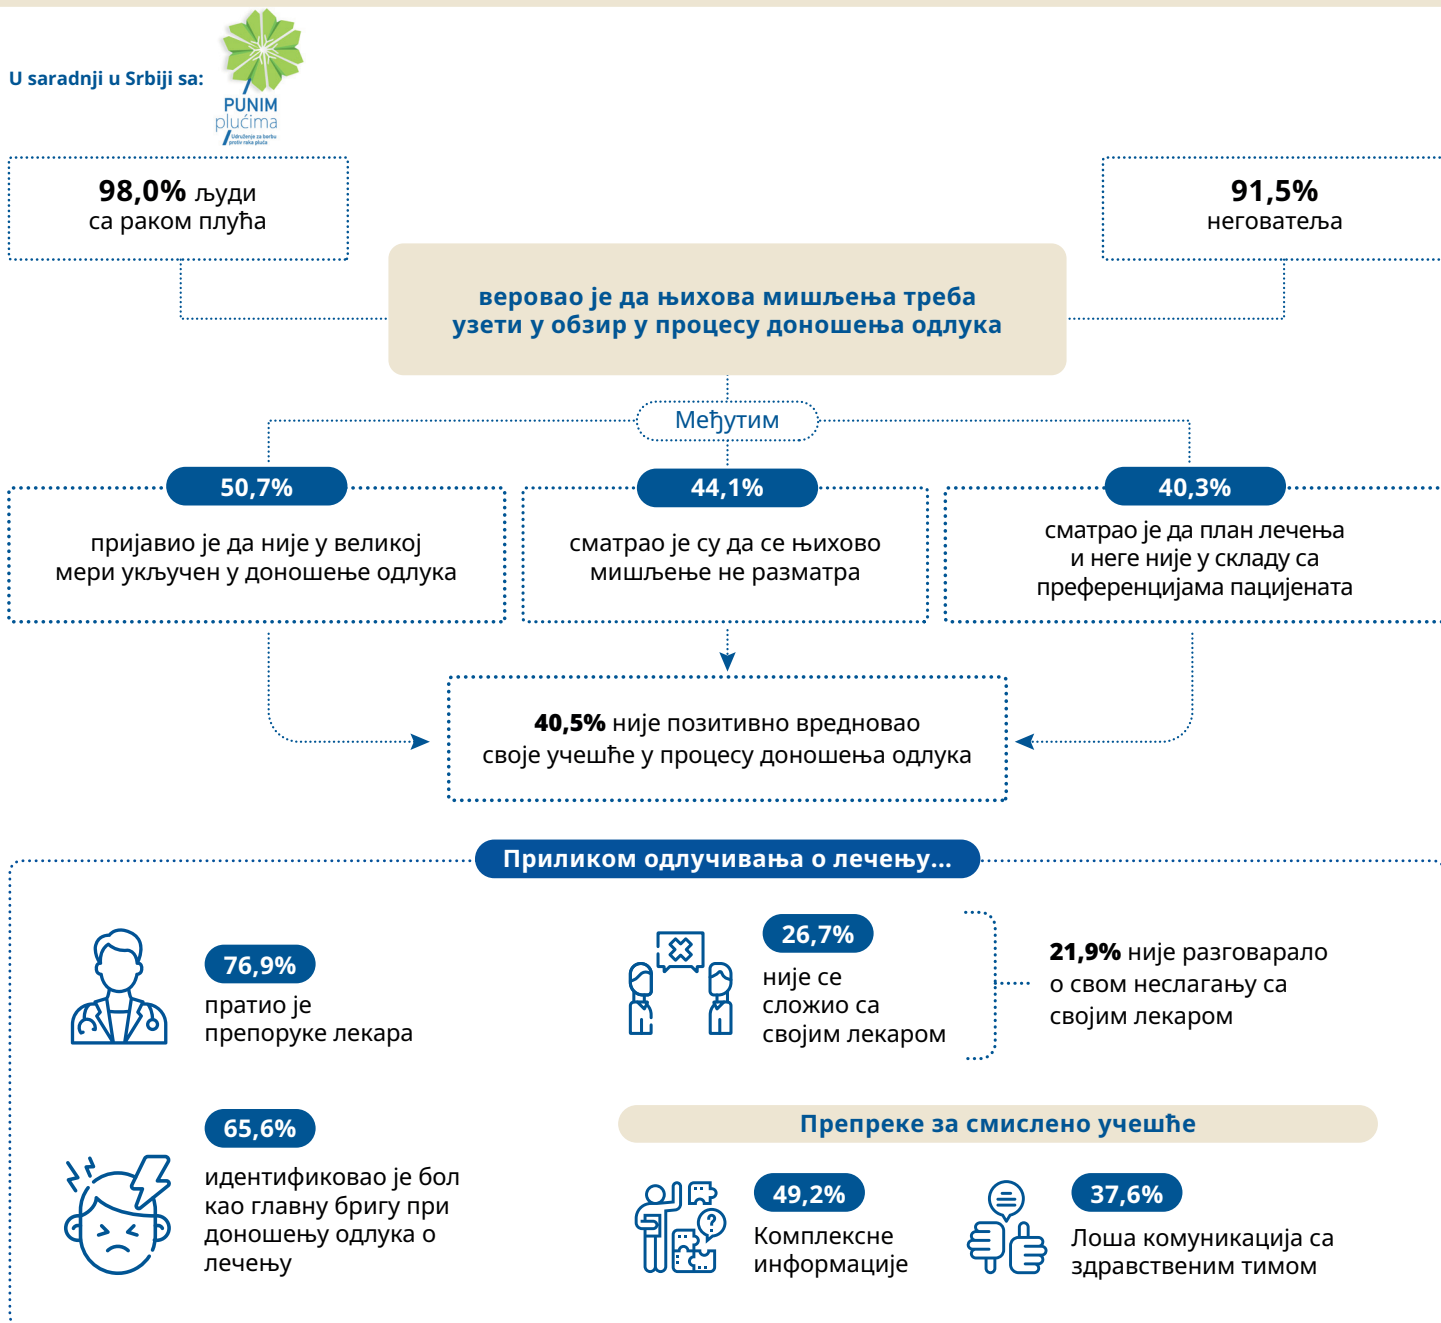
U saradnji u Srbiji sa:

PUNIM plućima

Udruženje za borbu protiv raka pluća

98,0% људи са раком плућа

91,5% неговатеља

веровао је да њихова мишљења треба узети у обзир у процесу доношења одлука

Међутим

50,7%

пријавио је да није у великој мери укључен у доношење одлука

44,1%

сматрао је су да се њихово мишљење не разматра

40,3%

сматрао је да план лечења и неге није у складу са преференцијама пацијената

40,5% није позитивно вредновао своје учешће у процесу доношења одлука

Приликом одлучивања о лечењу...

76,9%

пратио је препоруке лекара

26,7%

није се сложио са својим лекаром

21,9% није разговарало о свом неслагању са својим лекаром

65,6%

идентификовао је бол као главну бригу при доношењу одлука о лечењу

Препреке за смислено учешће

49,2%

Комплексне информације

37,6%

Лоша комуникација са здравственим тимом